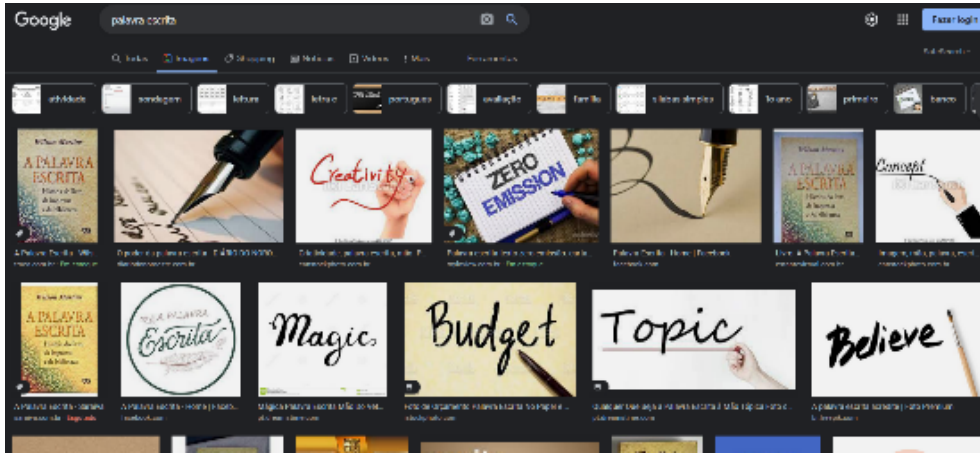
Google

palavra escrita

Fazer login

Todas Imagens Shopping Notícias Vídeos Mais Ferramentas

atividade
sondagem
leitura
letra
português
avaliação
família
silabas simples
1o ano
primeira
banco

A PALAVRA ESCRITA

Creativity

ZERO EMISSION

A PALAVRA ESCRITA

Concept

A PALAVRA ESCRITA

Escrita

Magic

Budget

Topic

Believe